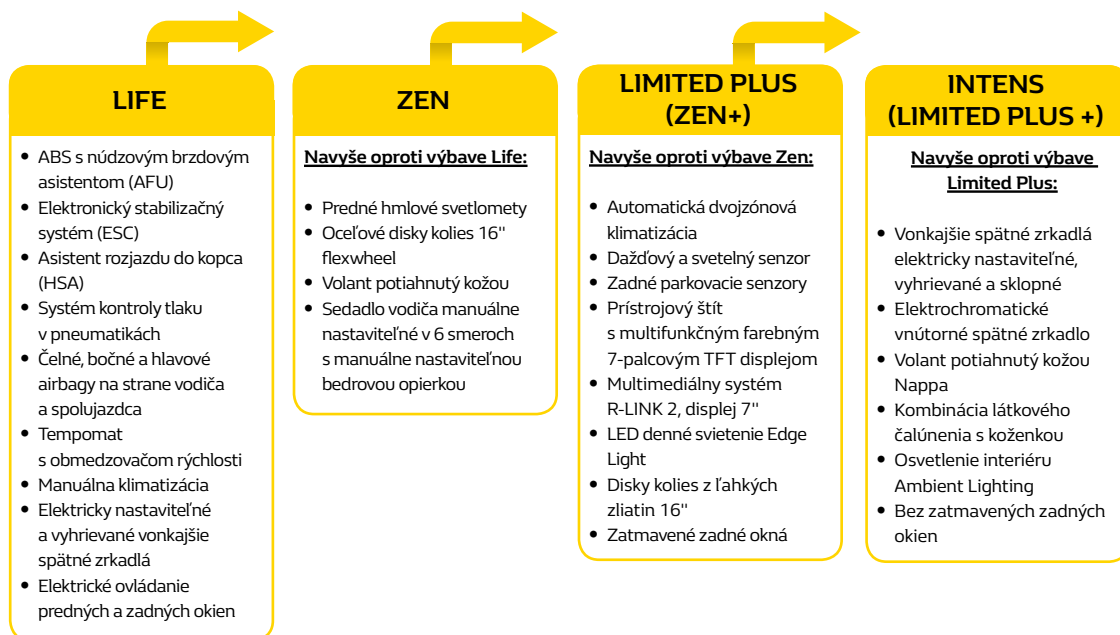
LIFE

- ABS s núdzovým brzdovým asistentom (AFU)
- Elektronický stabilizačný systém (ESC)
- Asistent rozjazdu do kopca (HSA)
- Systém kontroly tlaku v pneumatikách
- Čelné, bočné a hlavové airbagy na strane vodiča a spolujazdca
- Tempomat s obmedzovačom rýchlosti
- Manuálna klimatizácia
- Elektricky nastaviteľné a vyhrievané vonkajšie spätné zrkadlá
- Elektrické ovládanie predných a zadných okien

ZEN

Navyše oproti výbave Life:

- Predné hmlové svetlomety
- Oceľové disky kolies 16'' flexwheel
- Volant potiahnutý kožou
- Sedadlo vodiča manuálne nastaviteľné v 6 smeroch s manuálne nastaviteľnou bedrovou opierkou

LIMITED PLUS (ZEN+)

Navyše oproti výbave Zen:

- Automatická dvojzónová klimatizácia
- Dažďový a svetelný senzor
- Zadné parkovacie senzory
- Prístrojový štít s multifunkčným farebným 7-palcovým TFT displejom
- Multimediálny systém R-LINK 2, displej 7''
- LED denné svietenie Edge Light
- Disky kolies z ľahkých zliatin 16''
- Zatmavené zadné okná

INTENS (LIMITED PLUS +)

Navyše oproti výbave Limited Plus:

- Vonkajšie spätné zrkadlá elektricky nastaviteľné, vyhrievané a sklopné
- Elektrochromatické vnútorné spätné zrkadlo
- Volant potiahnutý kožou Nappa
- Kombinácia látkového čalúnenia s koženkou
- Osvetlenie interiéru Ambient Lighting
- Bez zatmavených zadných okien